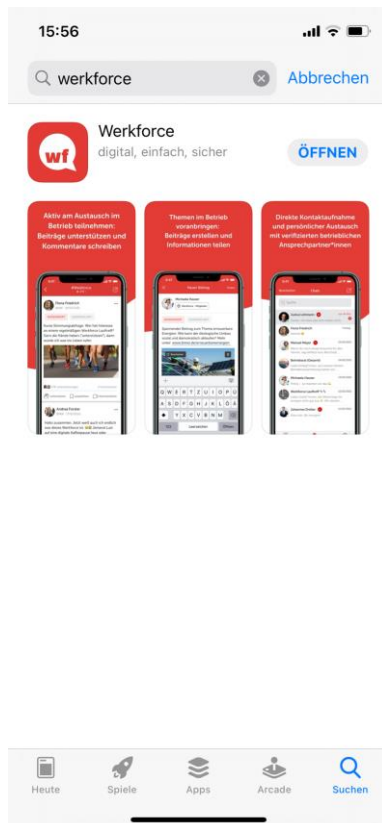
15:56

werkforce

Abbrechen

wf

Werkforce

digital, einfach, sicher

ÖFFNEN

Aktiv am Austausch im Betrieb teilnehmen: Beiträge unterstützen und Kommentare schreiben

Themen im Betrieb voranbringen: Beiträge erstellen und Informationen teilen

Direkte Kontaktaufnahme und persönlicher Austausch mit verifizierten betrieblichen Ansprechpartner*innen

Heute

Spiele

Apps

Arcade

Suchen